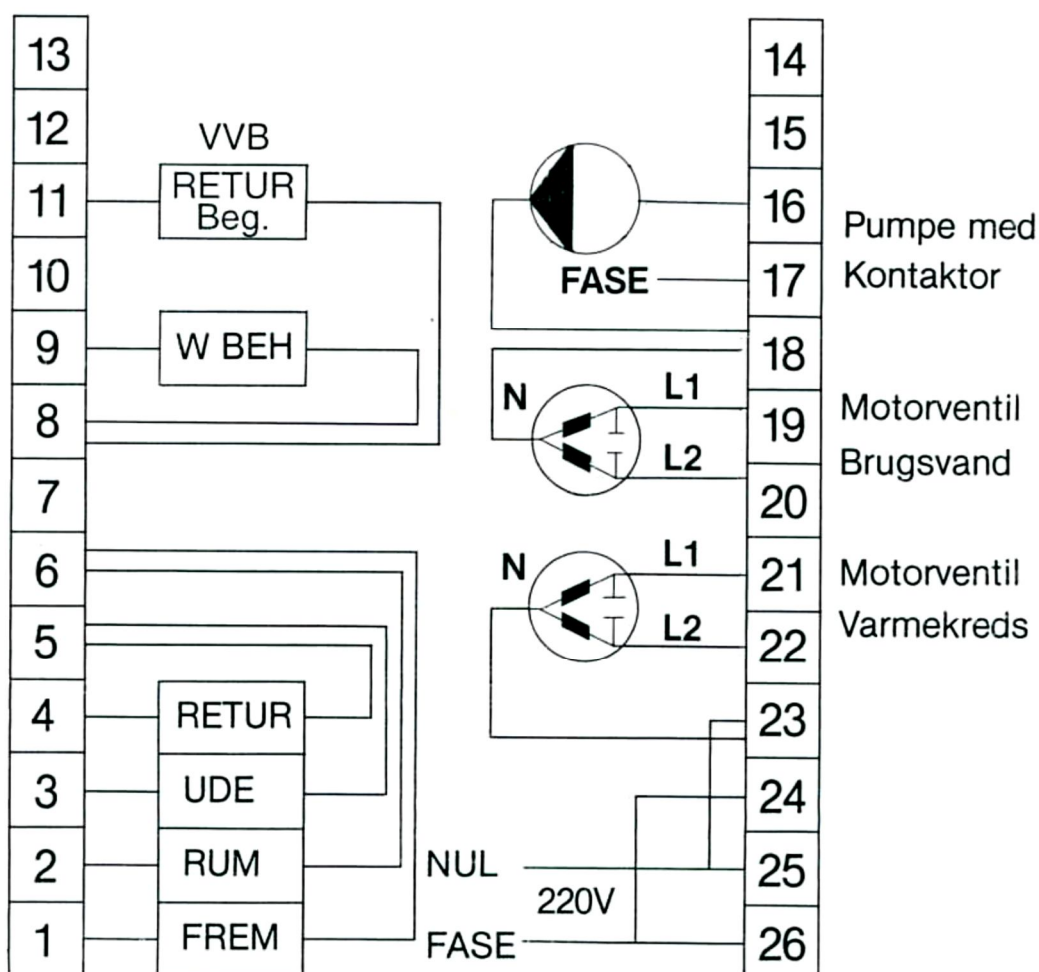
13
12
11
10
9
8
7
6
5
4
3
2
1

VVB
RETUR Beg.

W BEH

RETUR
UDE
RUM
FREM

14
15
16
17
18
19
20
21
22
23
24
25
26

FASE
Pumpe med Kontaktor

N
L1
L2
Motorventil Brugsvand

N
L1
L2
Motorventil Varmekreds

NUL
220V
FASE